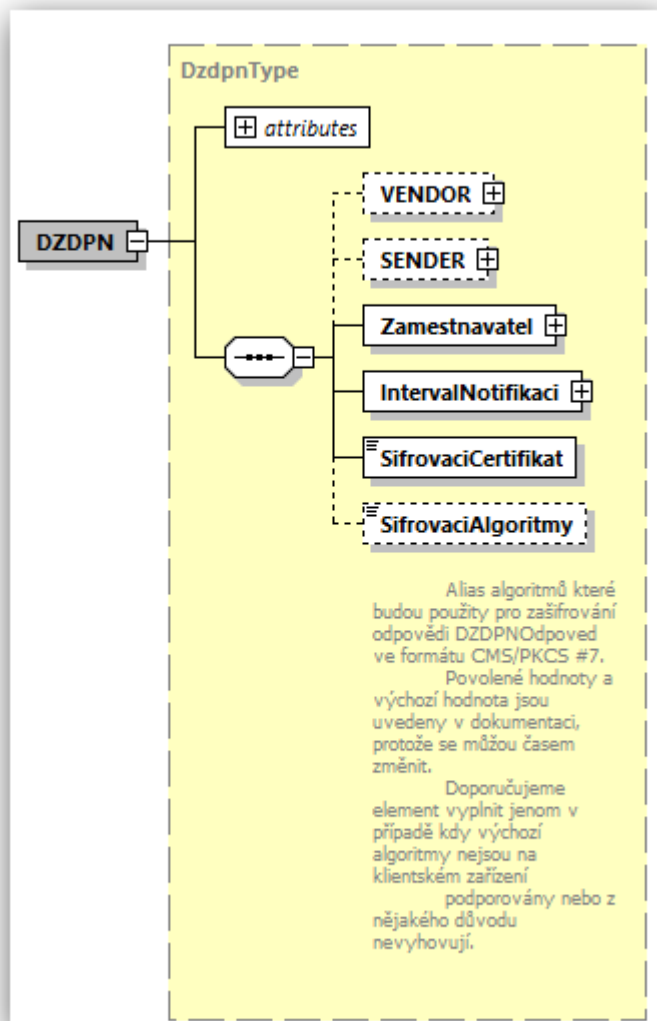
DzdpnType

attributes

DZDPN

VENDOR

SENDER

Zamestnavatel

IntervalNotifikaci

SifrovaciCertifikat

SifrovaciAlgoritmy

Alias algoritmů které budou použity pro zašifrování odpovědi DZDPNOdpoved ve formátu CMS/PKCS #7.
Povolené hodnoty a výchozí hodnota jsou uvedeny v dokumentaci, protože se můžou časem změnit.
Doporučujeme element vyplnit jenom v případě kdy výchozí algoritmy nejsou na klientském zařízení podporovány nebo z nějakého důvodu nevyhovují.